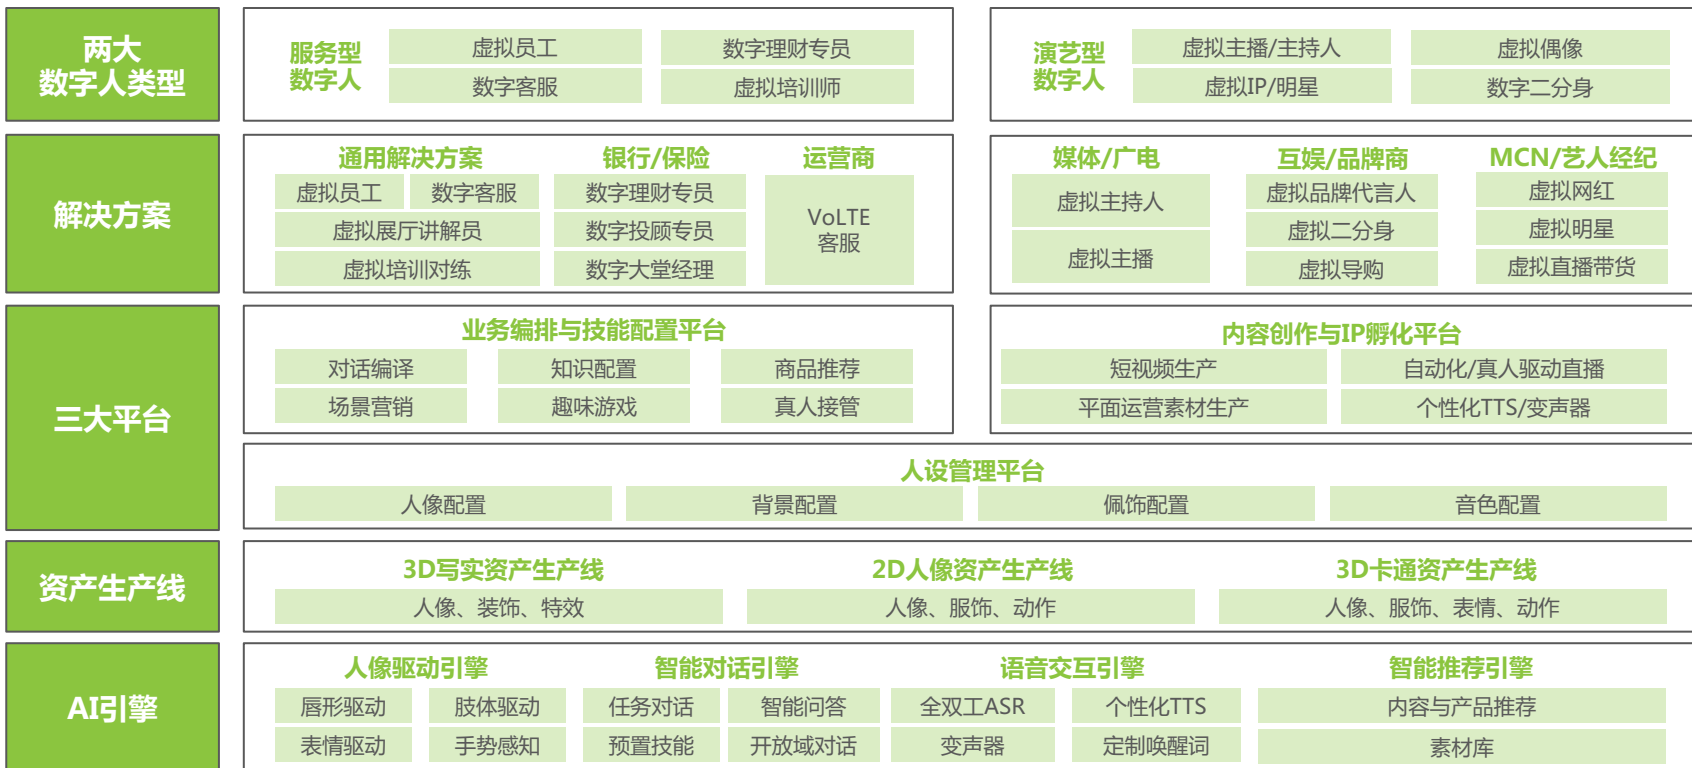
两大
数字人类型

服务型
数字人

虚拟员工
数字理财专员
数字客服
虚拟培训师

演艺型
数字人

虚拟主播/主持人
虚拟偶像
虚拟IP/明星
数字二分身

解决方案

通用解决方案
虚拟员工
数字客服
虚拟展厅讲解员
虚拟培训对练

银行/保险
数字理财专员
数字投顾专员
数字大堂经理

运营商
VoLTE
客服

媒体/广电
虚拟主持人
虚拟主播

互娱/品牌商
虚拟品牌代言人
虚拟二分身
虚拟导购

MCN/艺人经纪
虚拟网红
虚拟明星
虚拟直播带货

三大平台

业务编排与技能配置平台
对话编译
知识配置
商品推荐
场景营销
趣味游戏
真人接管

内容创作与IP孵化平台
短视频生产
自动化/真人驱动直播
平面运营素材生产
个性化TTS/变声器

人设管理平台
人像配置
背景配置
佩饰配置
音色配置

资产生产线

3D写实资产生产线
人像、装饰、特效

2D人像资产生产线
人像、服饰、动作

3D卡通资产生产线
人像、服饰、表情、动作

AI引擎

人像驱动引擎
唇形驱动
肢体驱动
表情驱动
手势感知

智能对话引擎
任务对话
智能问答
预置技能
开放域对话

语音交互引擎
全双工ASR
个性化TTS
变声器
定制唤醒词

智能推荐引擎
内容与产品推荐
素材库